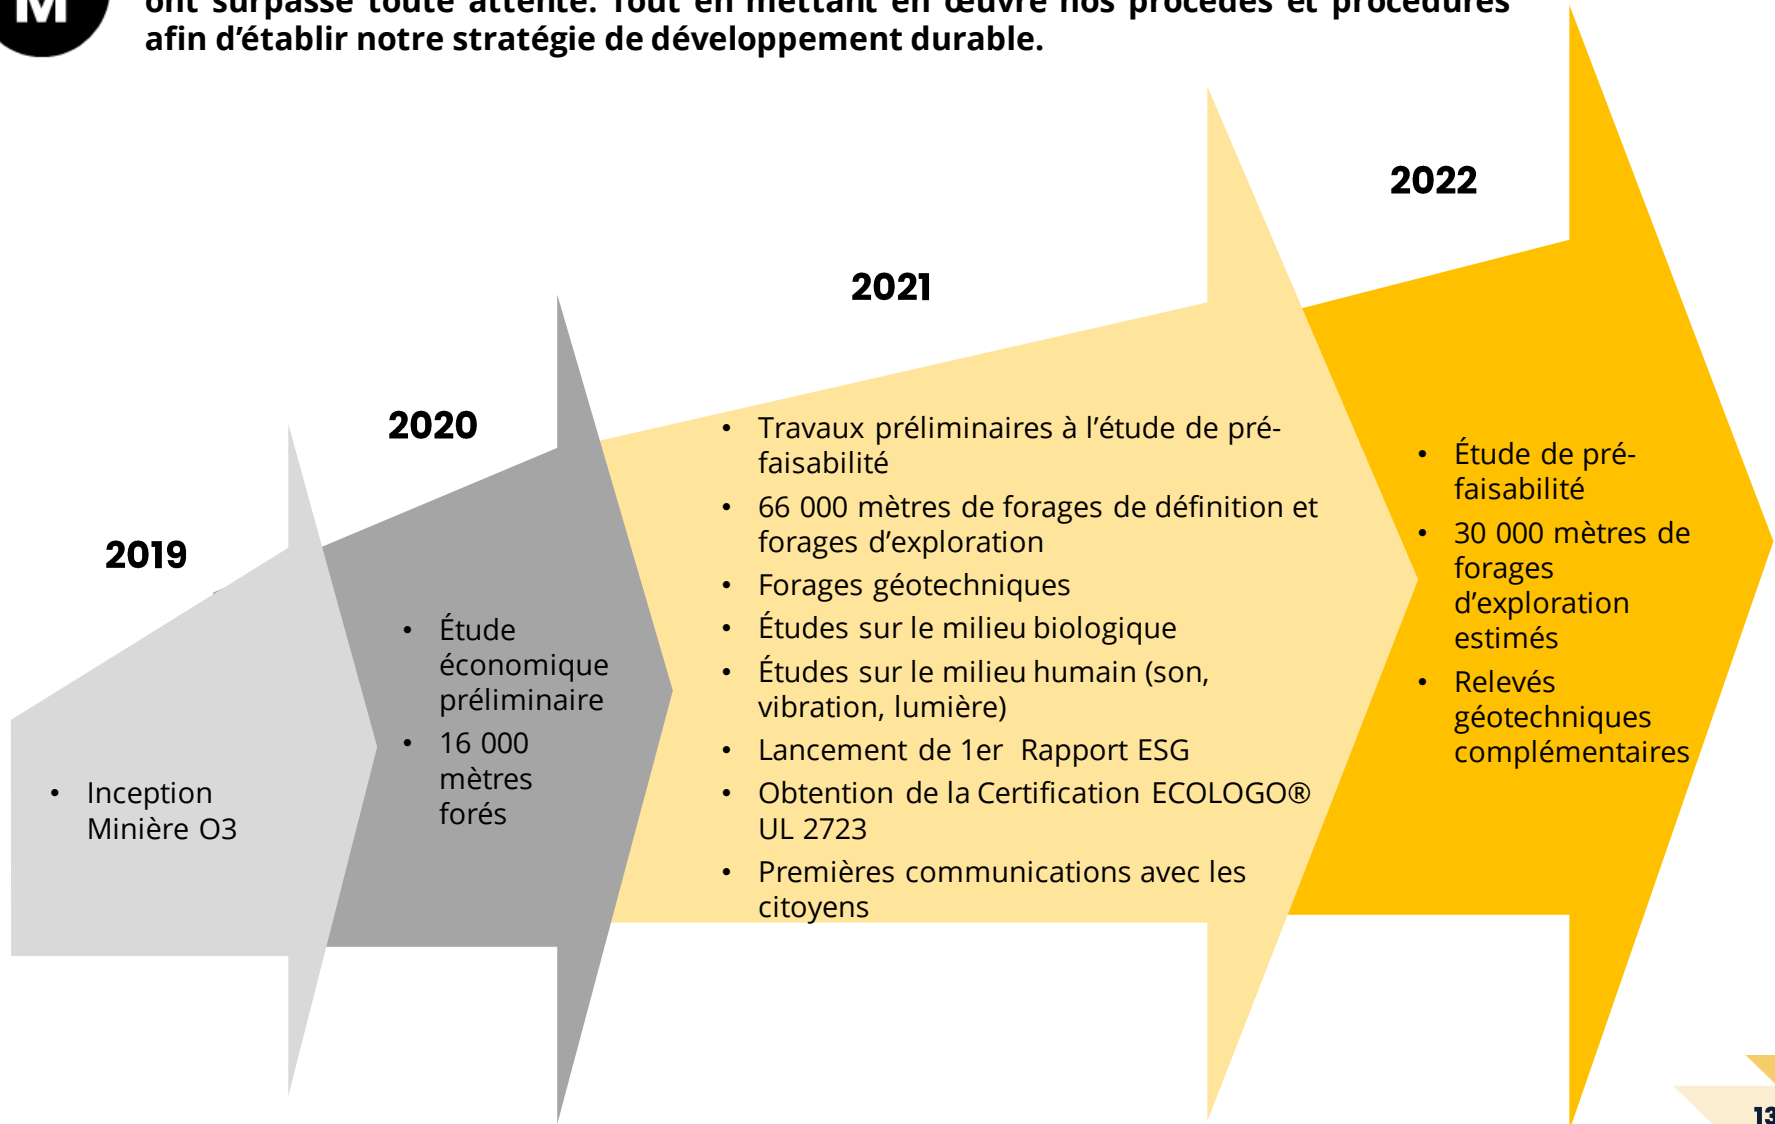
M

ont surpassé toute attente. Tout en mettant en œuvre nos procédés et procédures afin d'établir notre stratégie de développement durable.

2022

2021

2020

2019

• Inception Minière O3

• Étude économique préliminaire
• 16 000 mètres forés

• Travaux préliminaires à l'étude de pré-faisabilité
• 66 000 mètres de forages de définition et forages d'exploration
• Forages géotechniques
• Études sur le milieu biologique
• Études sur le milieu humain (son, vibration, lumière)
• Lancement de 1er Rapport ESG
• Obtention de la Certification ECOLOGO® UL 2723
• Premières communications avec les citoyens

• Étude de pré-faisabilité
• 30 000 mètres de forages d'exploration estimés
• Relevés géotechniques complémentaires

13